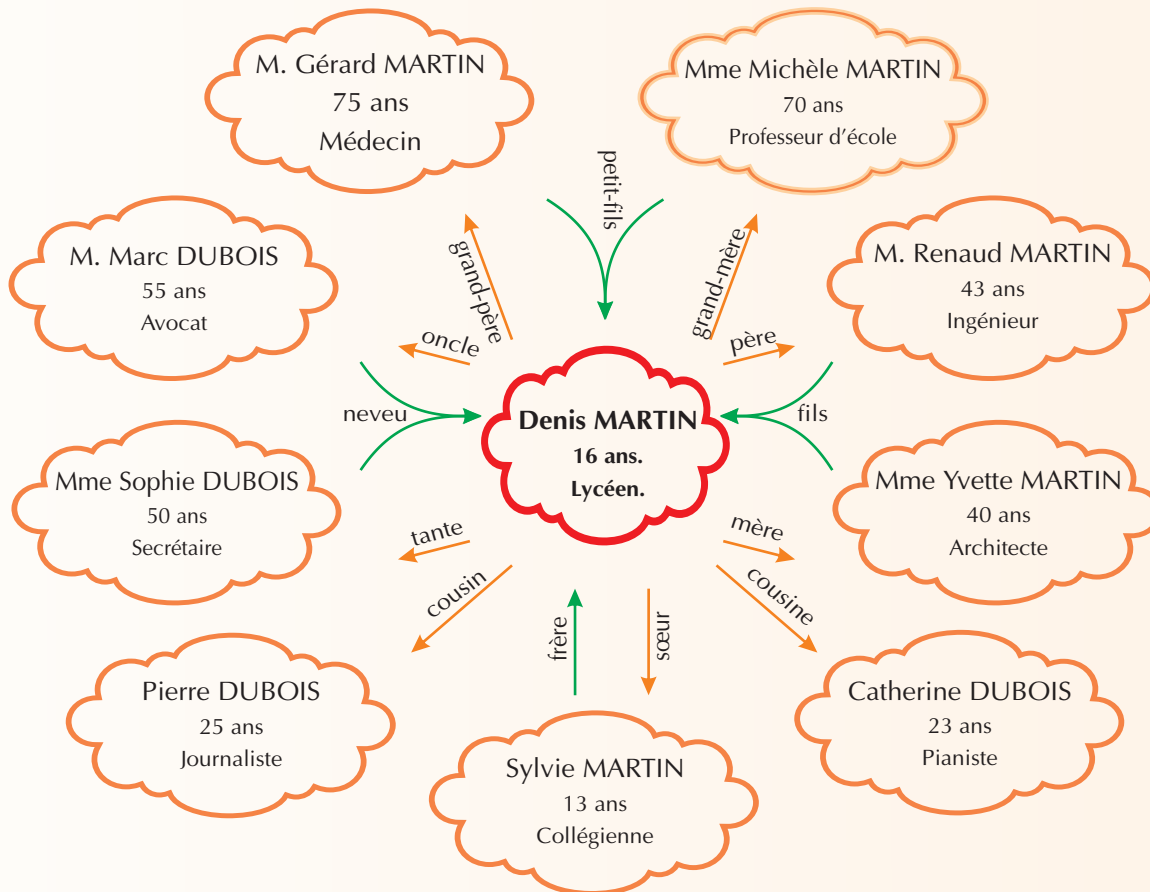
M. Gérard MARTIN
75 ans
Médecin

Mme Michèle MARTIN
70 ans
Professeur d'école

petit-fils

M. Marc DUBOIS
55 ans
Avocat

grand-père

grand-mère

M. Renaud MARTIN
43 ans
Ingénieur

oncle

père

neveu

Denis MARTIN
16 ans.
Lycéen.

fils

Mme Sophie DUBOIS
50 ans
Secrétaire

Mme Yvette MARTIN
40 ans
Architecte

tante

mère

cousin

cousine

frère

sœur

Pierre DUBOIS
25 ans
Journaliste

Catherine DUBOIS
23 ans
Pianiste

Sylvie MARTIN
13 ans
Collégienne